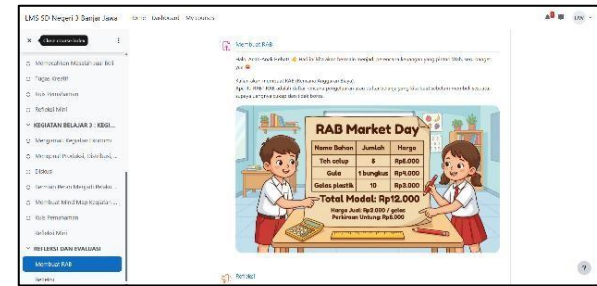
LMS SD Negeri 3 Banjar Jawa Home Dashboard My courses

Close course index

Memecahkan Masalah dan Bell

Tugas: Kredit

Sub Pemahaman

Refleksi Mini

KEGIATAN BELAJAR 3 : KEGI...

Mengenal Kegiatan Ekonomi

Mengenal Produksi, Distribusi, ...

Diskusi

Bermain Peran Menjadi Pelaku...

Membuat Mind Map Kegiatan ...

Kuis Pemahaman

Refleksi Mini

REFLEKSI DAN EVALUASI

Membuat RAB

Refleksi

Membuat RAB

Halo, anak-anak hebat! Hari ini kita akan belajar membuat rencana keuangan yang pintar! Siap, kan? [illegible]

Kita akan membuat RAB (Rencana Anggaran Biaya).
Apa itu RAB? RAB adalah daftar rencana pengeluaran dan keuntungan yang kita buat sebelum memulai usaha, supaya kita tahu biaya dan hasil dari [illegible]

RAB Market Day

| Nama Bahan | Jumlah | Harga |
|---|---|---|
| Teh celup | 5 | Rp8.000 |
| Gula | 1 bungkus | Rp4.000 |
| Gelas plastik | 10 | Rp3.000 |

Total Modal: Rp12.000

Harga Jual: Rp2.000 / gelas
Perkiraan Untung: Rp8.000

Refleksi

?